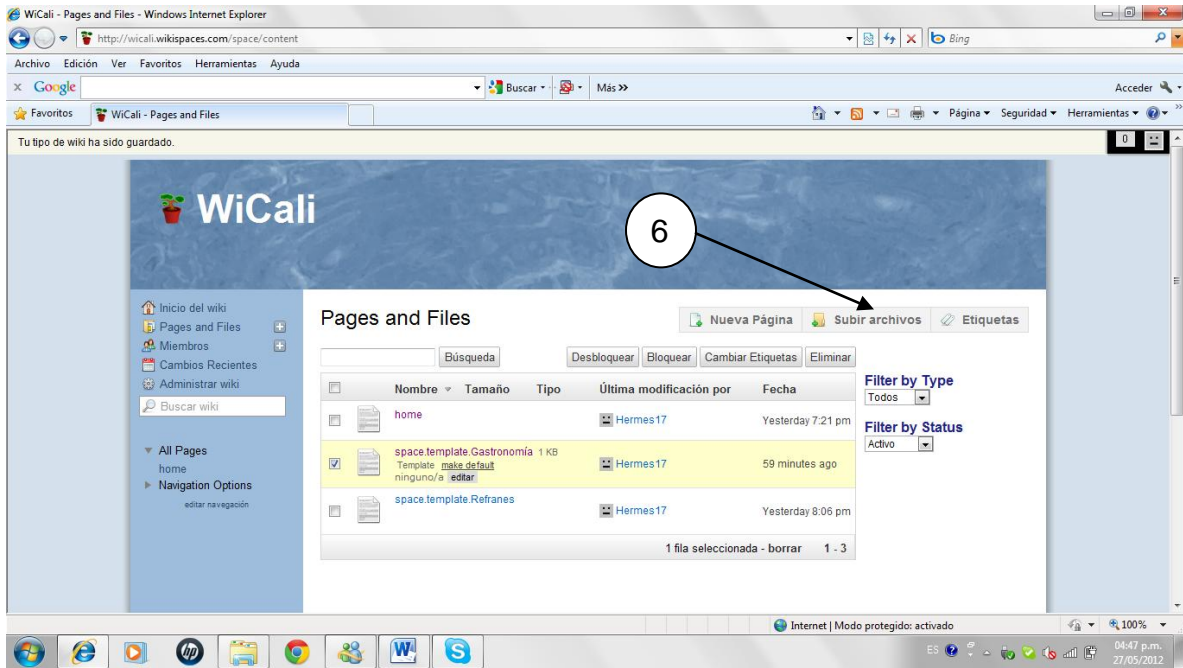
WiCali - Pages and Files - Windows Internet Explorer

http://wicali.wikispaces.com/space/content

Bing

Archivo Edición Ver Favoritos Herramientas Ayuda

Google

Buscar

Más »

Acceder

Favoritos

WiCali - Pages and Files

Página ▾ Seguridad ▾ Herramientas ▾

Tu tipo de wiki ha sido guardado.

0

WiCali

6

Inicio del wiki
Pages and Files
Miembros
Cambios Recientes
Administrar wiki
Buscar wiki

All Pages
home
Navigation Options
editar navegación

Pages and Files

Nueva Página
Subir archivos
Etiquetas

Búsqueda

Desbloquear Bloquear Cambiar Etiquetas Eliminar

| | Nombre | Tamaño | Tipo | Última modificación por | Fecha |
|---|---|---|---|---|---|
| | home | | | Hermes17 | Yesterday 7:21 pm |
| | space.template.Gastronomía Template make default ninguno/a editar | 1 KB | | Hermes17 | 59 minutes ago |
| | space.template.Refranes | | | Hermes17 | Yesterday 8:06 pm |

1 fila seleccionada - borrar 1 - 3

Filter by Type
Todos

Filter by Status
Activo

Internet | Modo protegido: activado

100%

ES

04:47 p.m.
27/05/2012